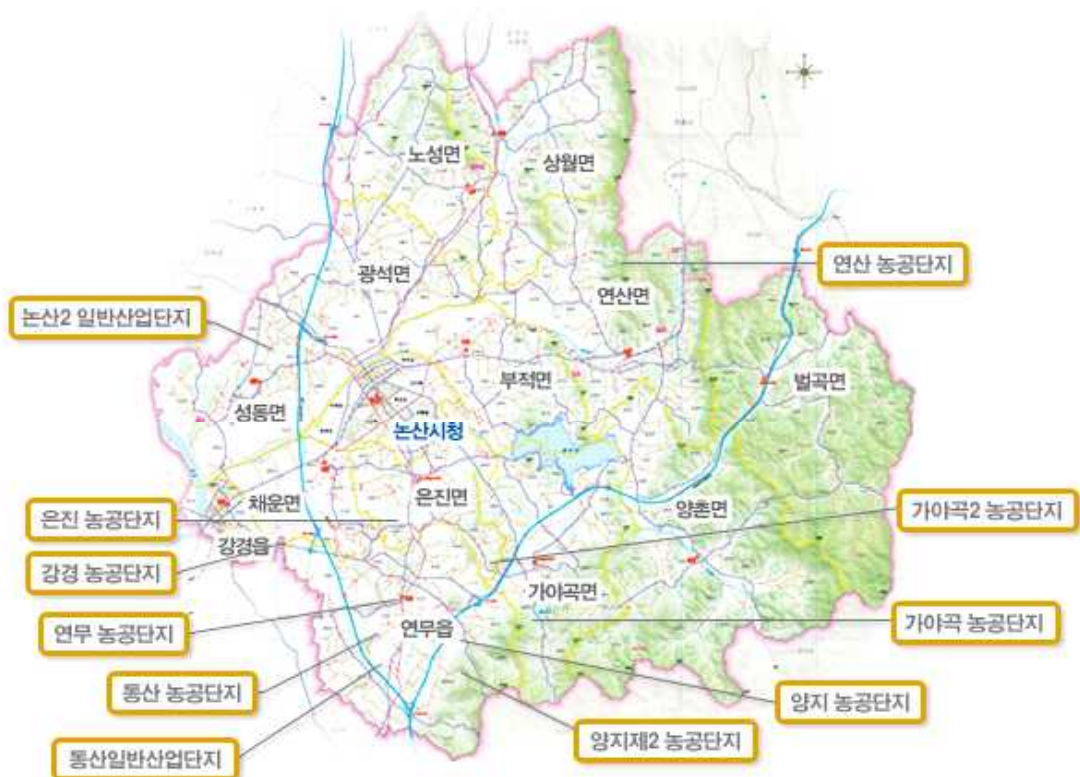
노성면
상월면
연산 농공단지
광석면
연산면
논산2 일반산업단지
부적면
벌곡면
성동면
논산시청
채운면
은진면
양촌면
은진 농공단지
가야곡2 농공단지
강경읍
강경 농공단지
가야곡면
연무 농공단지
가야곡 농공단지
연무읍
통산 농공단지
양지 농공단지
통산일반산업단지
양지제2 농공단지